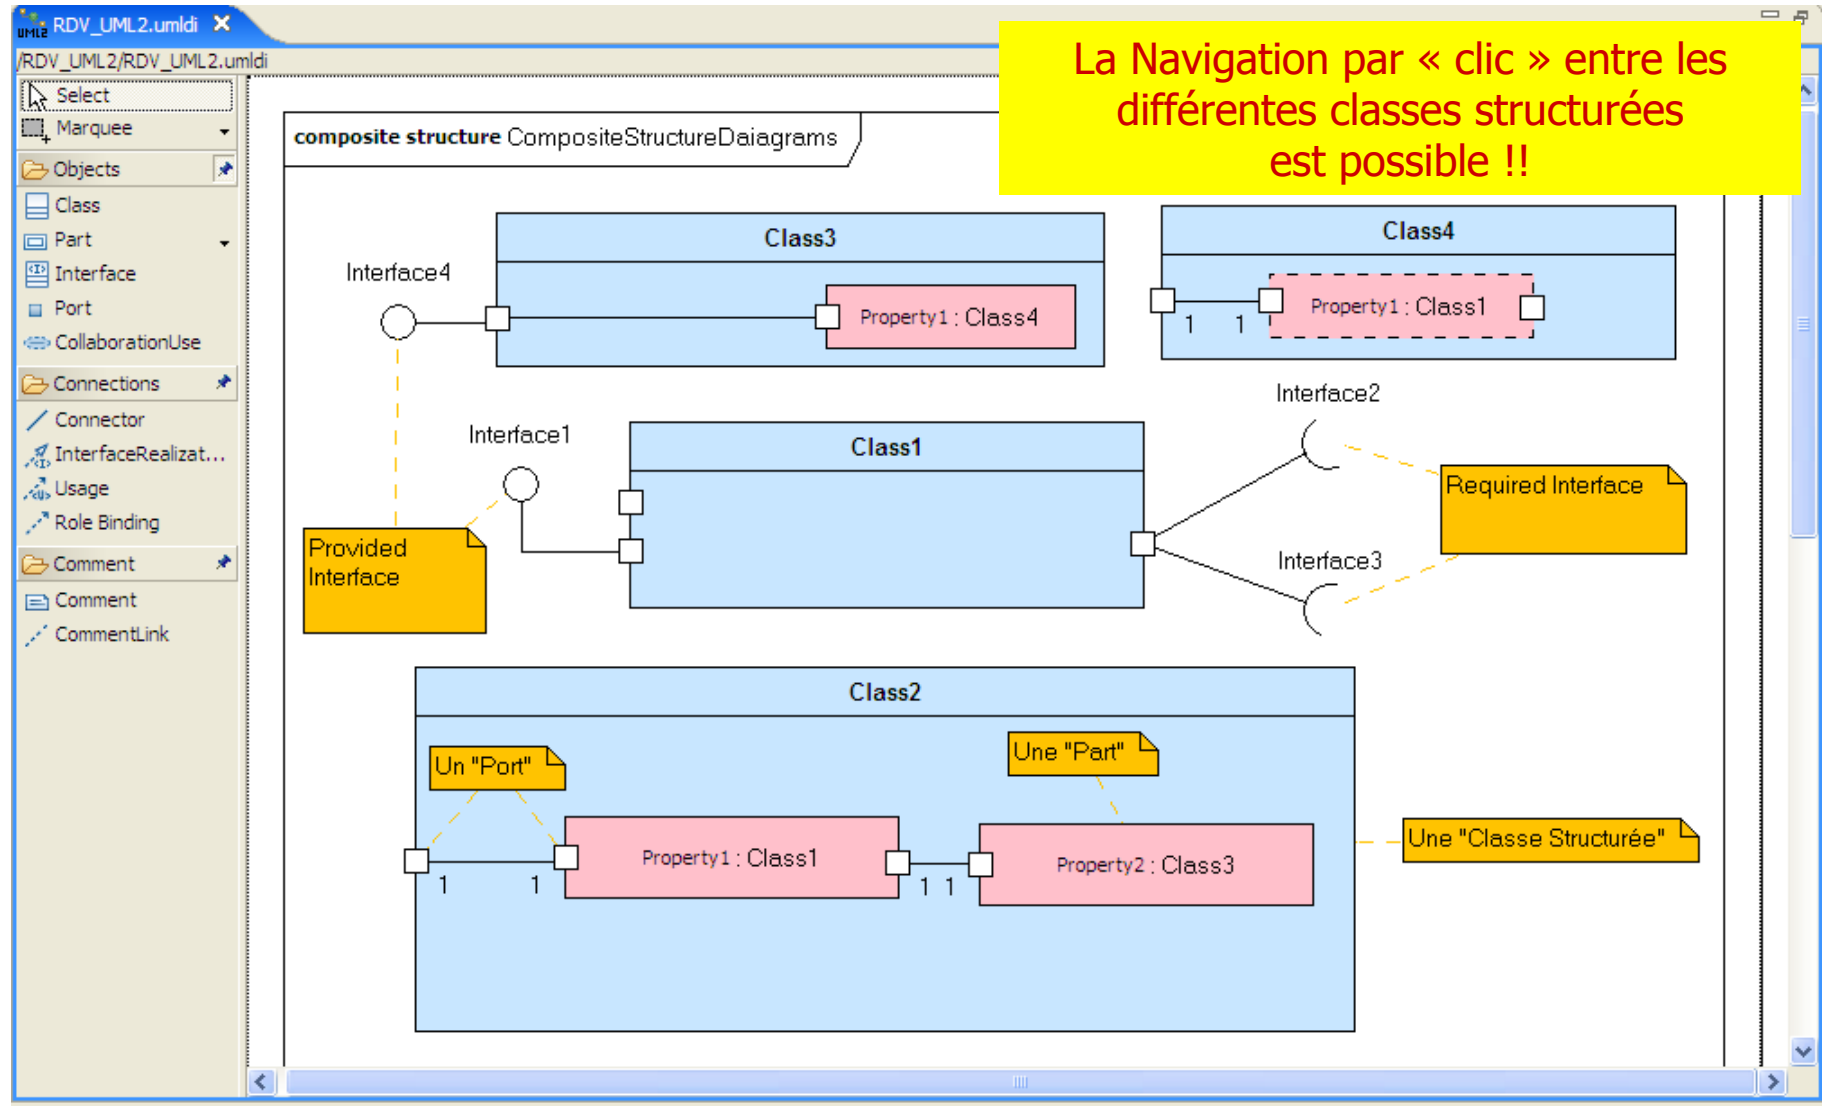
RDV_UML2.umldi

/RDV_UML2/RDV_UML2.umldi

Select
Marquee
Objects
Class
Part
Interface
Port
CollaborationUse
Connections
Connector
InterfaceRealizat...
Usage
Role Binding
Comment
Comment
CommentLink

La Navigation par « clic » entre les différentes classes structurées est possible !!

composite structure CompositeStructureDaiagrams

Class3
Interface4
Property1 : Class4

Class4
Property1 : Class1
1 1

Interface2
Interface1
Class1
Required Interface
Interface3
Provided Interface

Class2
Un "Port"
Une "Part"
Property1 : Class1
Property2 : Class3
1 1
1 1
Une "Classe Structurée"